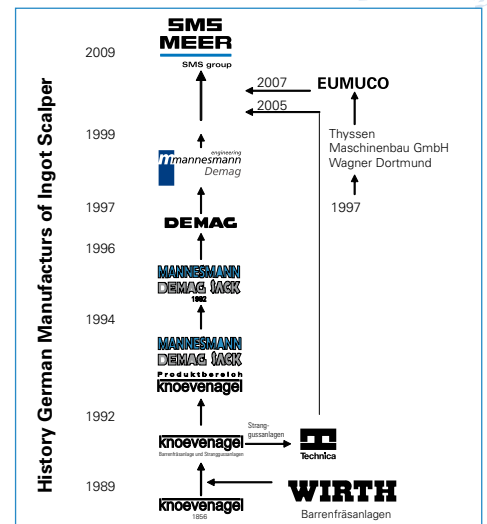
History German Manufacturs of Ingot Scalper

2009
SMS MEER
SMS group

2007
EUMUCO
2005

1999
engineering
mannesmann
Demag

Thyssen Maschinenbau GmbH Wagner Dortmund

1997
DEMAG

1997

1996
MANNESMANN
DEMAG SACK
1992

1994
MANNESMANN
DEMAG SACK
Produktbereich
knoevenagel

1992
knoevenagel
Barrenfräsanlage und Stranggussanlagen
Stranggussanlagen
Technica

1989
knoevenagel
1856
WIRTH
Barrenfräsanlagen